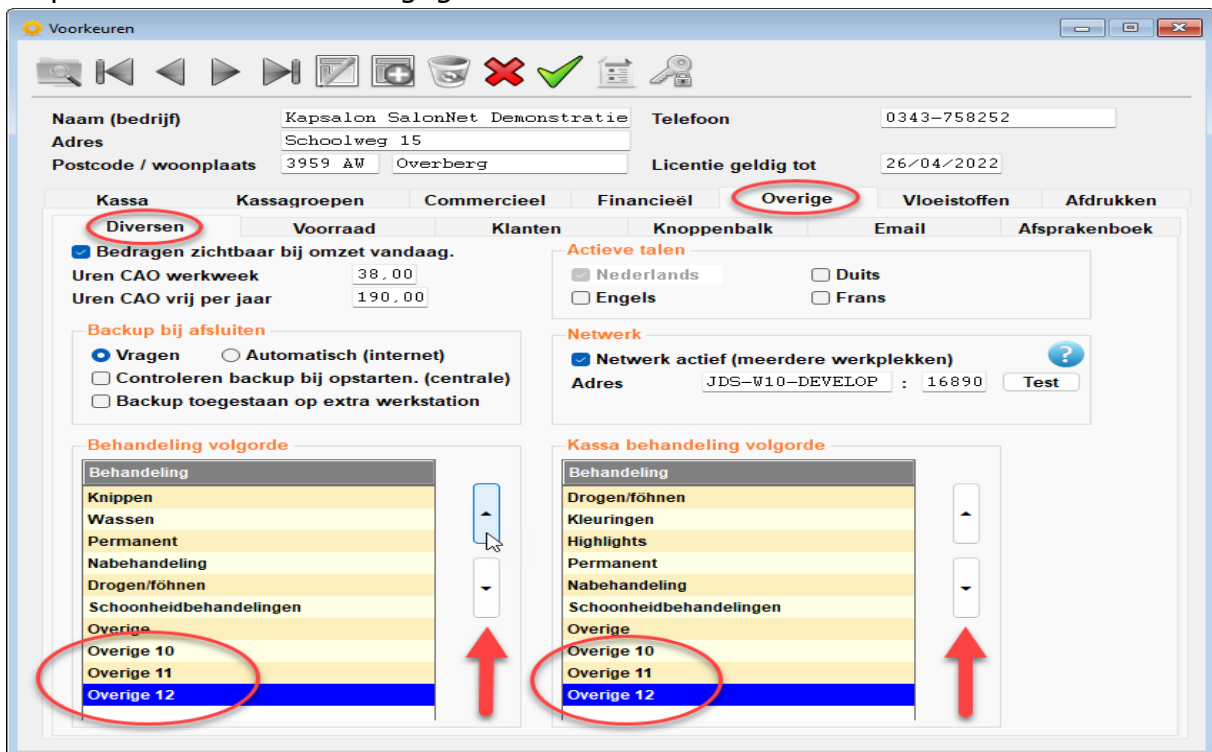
Voorkeuren

Naam (bedrijf) Kapsalon SalonNet Demonstratie
Adres Schoolweg 15
Postcode / woonplaats 3959 AW Overberg
Telefoon 0343-758252
Licentie geldig tot 26/04/2022

Kassa | Kassagroepen | Commercieel | Financieël | Overige | Vloeistoffen | Afdrukken

Diversen | Voorraad | Klanten | Knoppenbalk | Email | Afsprakenboek

Bedragen zichtbaar bij omzet vandaag.
Uren CAO werkweek 38,00
Uren CAO vrij per jaar 190,00

Actieve talen
Nederlands
Duits
Engels
Frans

Backup bij afsluiten
Vragen
Automatisch (internet)
Controleren backup bij opstarten. (centrale)
Backup toegestaan op extra werkstation

Netwerk
Netwerk actief (meerdere werkplekken)
Adres JDS-W10-DEVELOP : 16890 Test

Behandeling volgorde

| Behandeling |
|---|
| Knippen |
| Wassen |
| Permanent |
| Nabehandeling |
| Drogen/föhnen |
| Schoonheidbehandelingen |
| Overige |
| Overige 10 |
| Overige 11 |
| Overige 12 |

Kassa behandeling volgorde

| Behandeling |
|---|
| Drogen/föhnen |
| Kleuringen |
| Highlights |
| Permanent |
| Nabehandeling |
| Schoonheidbehandelingen |
| Overige |
| Overige 10 |
| Overige 11 |
| Overige 12 |